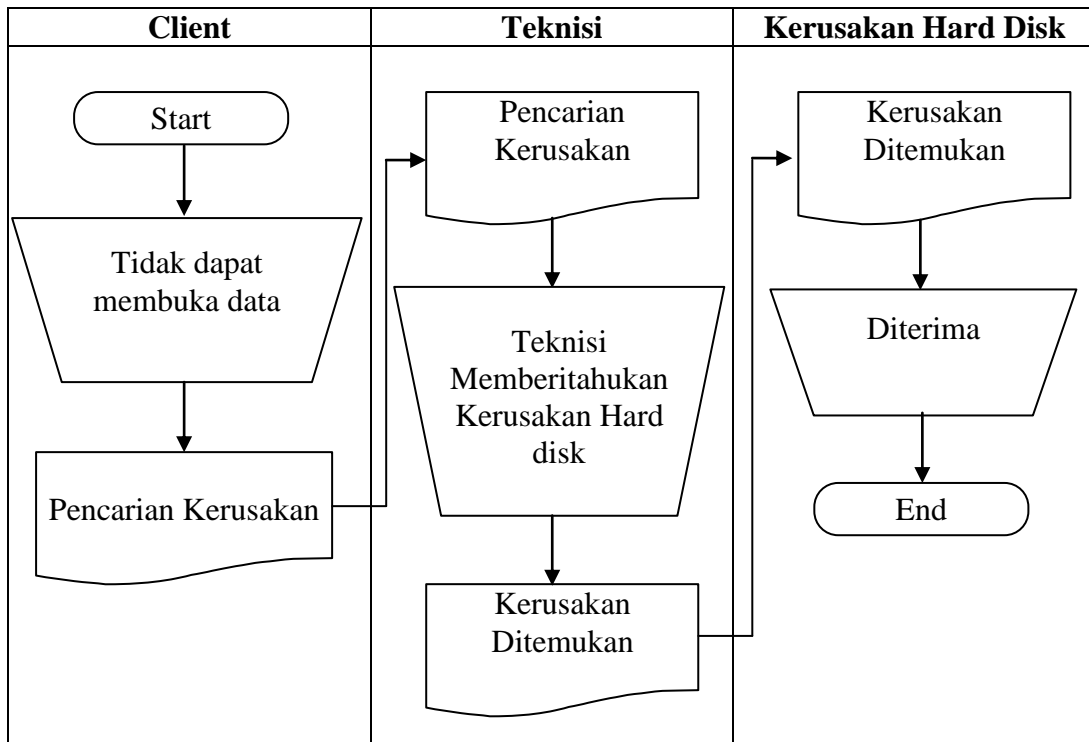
| Client | Teknisi | Kerusakan Hard Disk |
|---|---|---|
| Start | Pencarian Kerusakan | Kerusakan Ditemukan |
| Tidak dapat membuka data | Teknisi Memberitahukan Kerusakan Hard disk | Diterima |
| Pencarian Kerusakan | Kerusakan Ditemukan | End |